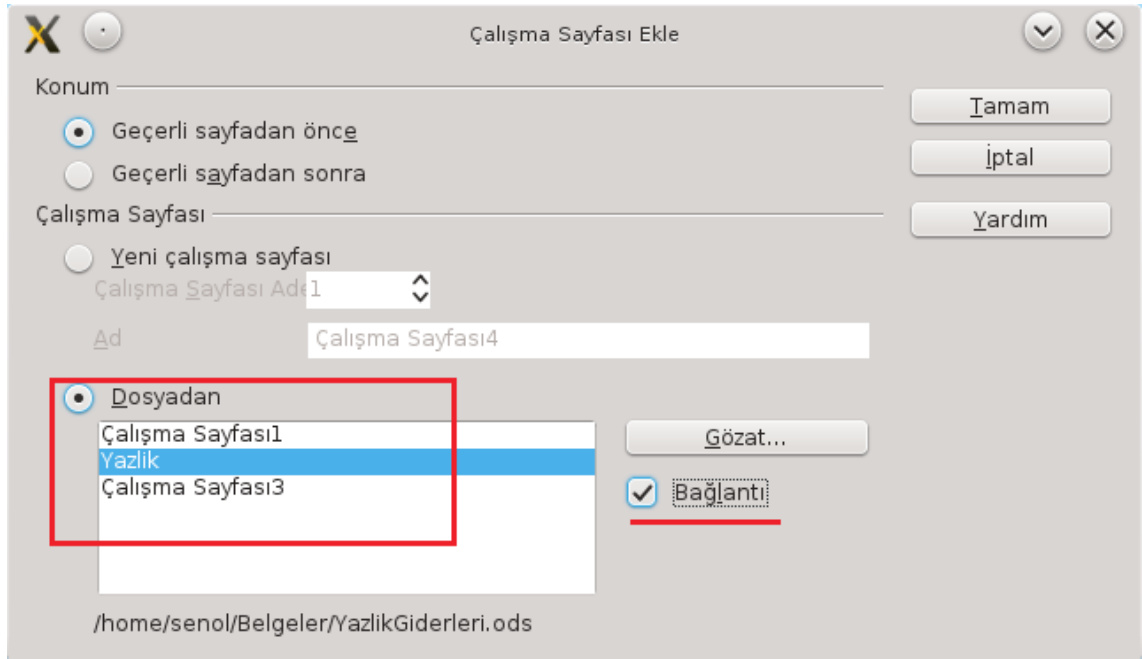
Çalışma Sayfası Ekle

Konum

Geçerli sayfadan önce

Geçerli sayfadan sonra

Çalışma Sayfası

Yeni çalışma sayfası

Çalışma Sayfası Ade 1

Ad Çalışma Sayfası4

Dosyadan

Çalışma Sayfası1
Yazlik
Çalışma Sayfası3

/home/senol/Belgeler/YazlikGiderleri.ods

Gözat...

Bağlantı

Tamam

İptal

Yardım